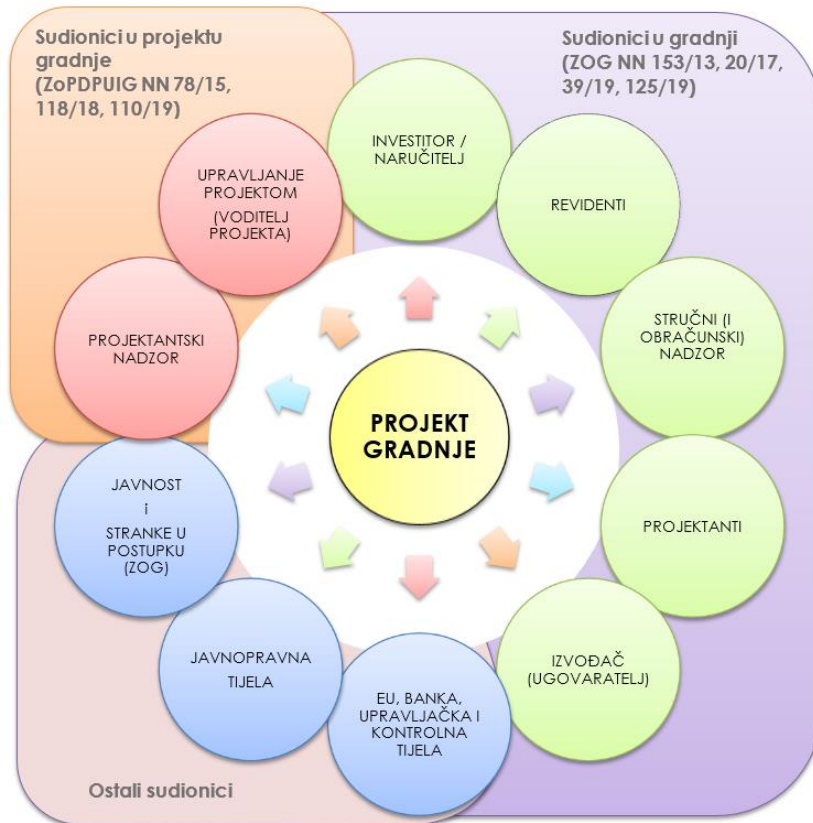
Sudionici u projektu gradnje (ZoPDPUIG NN 78/15, 118/18, 110/19)

Sudionici u gradnji (ZOG NN 153/13, 20/17, 39/19, 125/19)

INVESTITOR / NARUČITELJ

REVIDENTI

STRUČNI (I OBRAČUNSKI) NADZOR

PROJEKTANTI

IZVOĐAČ (UGOVARATELJ)

EU, BANKA, UPRAVLJAČKA I KONTROLNA TIJELA

JAVNOPRAVNA TIJELA

JAVNOST i STRANKE U POSTUPKU (ZOG)

PROJEKTANTSKI NADZOR

UPRAVLJANJE PROJEKTOM (VODITELJ PROJEKTA)

PROJEKT GRADNJE

Ostali sudionici